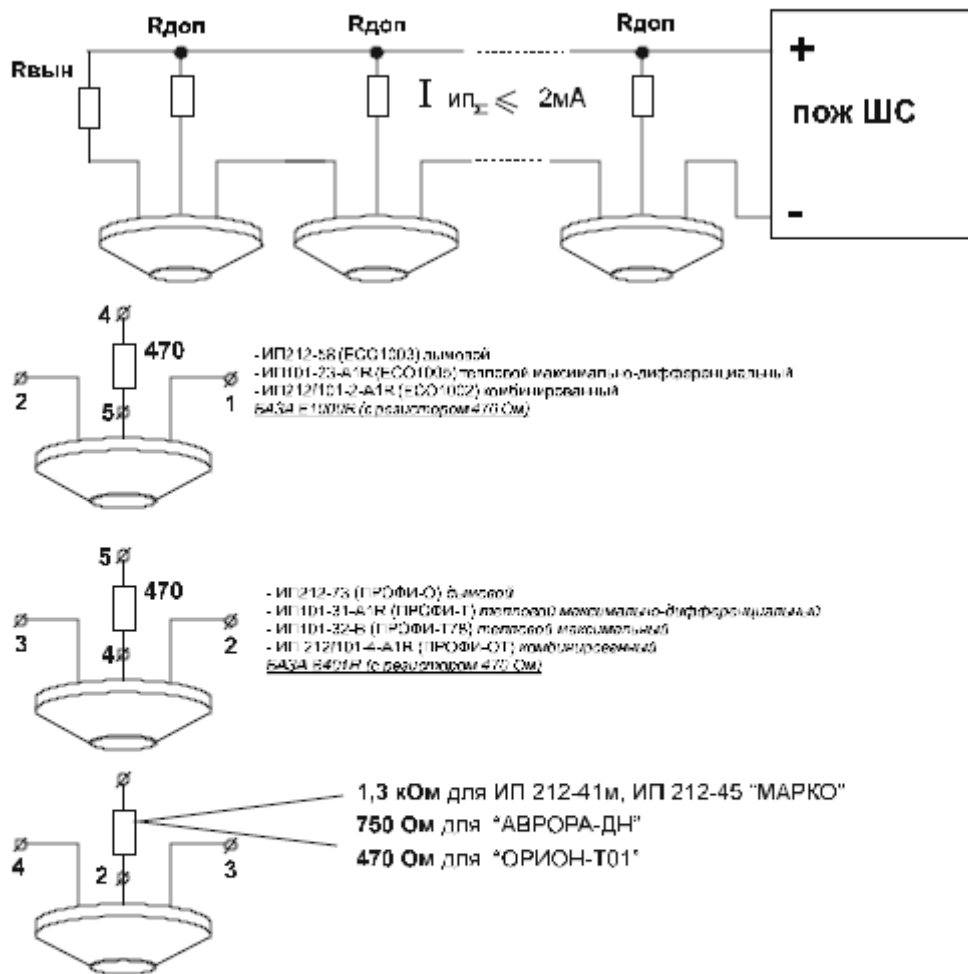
Rдоп

Rдоп

Rдоп

Rвын

$I$ ип$_\Sigma$ $\leqslant$ 2мА

+

пож ШС

-

4 ⌀

470

2 ⌀

5⌀

⌀ 1

- ИП212-58 (ECO1003) дымовой
- ИП101-23-A1R (ECO1005) тепловой максимально-дифференциальный
- ИП212/101-2-A1R (ECO1002) комбинированный
БАЗА E1000R (с резистором 470 Ом)

5 ⌀

470

3

4⌀

2

- ИП212-73 (ПРОФИ-О) дымовой
- ИП101-31-A1R (ПРОФИ-Т) тепловой максимально-дифференциальный
- ИП101-32-B (ПРОФИ-Т78) тепловой максимальный
- ИП 212/101-4-A1R (ПРОФИ-ОТ) комбинированный
БАЗА B401R (с резистором 470 Ом)

⌀

4

2 ⌀

3

1,3 кОм для ИП 212-41м, ИП 212-45 "МАРКО"

750 Ом для "АВРОРА-ДН"

470 Ом для "ОРИОН-Т01"